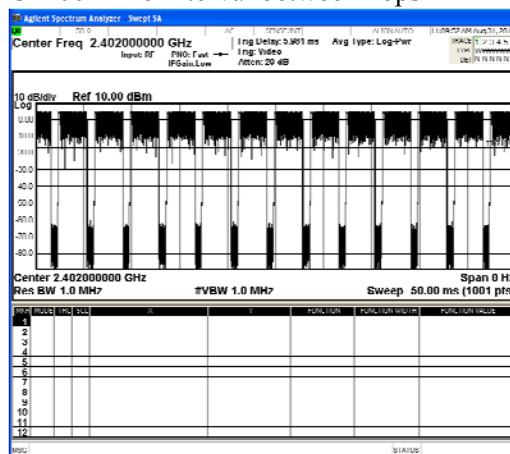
Agilent Spectrum Analyzer Swept SA

Center Freq 2.402000000 GHz

Input: RF

PNO: Fast

IFGain:Low

Trig Delay: 5.981 ms

Trig: Video

Atten: 20 dB

Avg Type: Log-Pwr

10 dB/div Ref 10.00 dBm

Log

0.00

-10.0

-20.0

-30.0

-40.0

-50.0

-60.0

-70.0

-80.0

Center 2.402000000 GHz

Span 0 Hz

Res BW 1.0 MHz

#VBW 1.0 MHz

Sweep 50.00 ms (1001 pts)

| MKR | MODE | TRC | SCL | X | Y | FUNCTION | FUNCTION WIDTH | FUNCTION VALUE |
|---|---|---|---|---|---|---|---|---|
| 1 | | | | | | | | |
| 2 | | | | | | | | |
| 3 | | | | | | | | |
| 4 | | | | | | | | |
| 5 | | | | | | | | |
| 6 | | | | | | | | |
| 7 | | | | | | | | |
| 8 | | | | | | | | |
| 9 | | | | | | | | |
| 10 | | | | | | | | |
| 11 | | | | | | | | |
| 12 | | | | | | | | |

MSG

STATUS